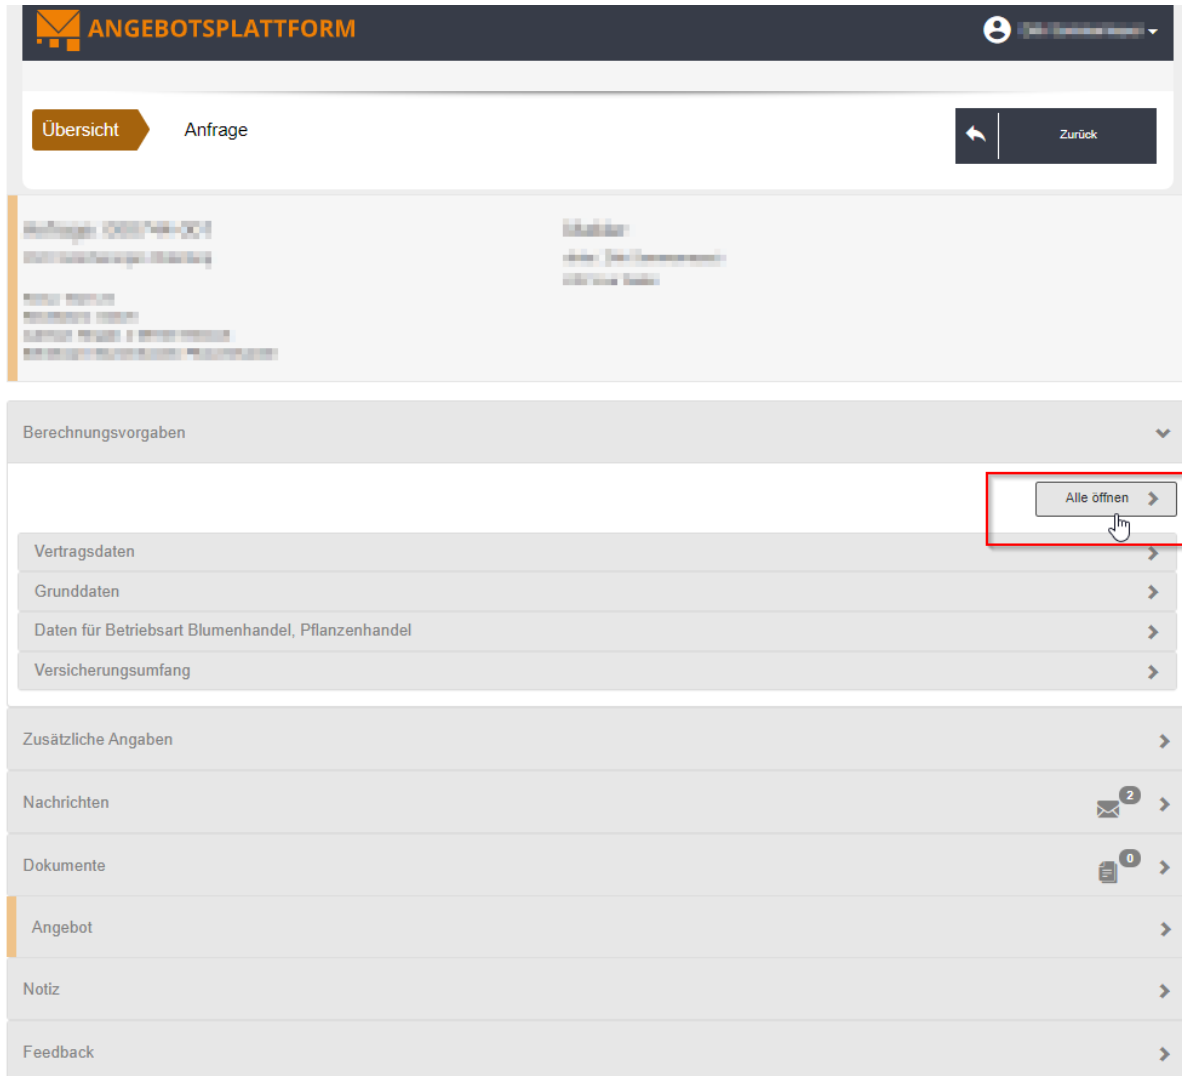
ANGEBOTSPLATTFORM

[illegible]

Übersicht

Anfrage

Zurück

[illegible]

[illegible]

Berechnungsvorgaben

Alle öffnen

Vertragsdaten

Grunddaten

Daten für Betriebsart Blumenhandel, Pflanzenhandel

Versicherungsumfang

Zusätzliche Angaben

Nachrichten 2

Dokumente 0

Angebot

Notiz

Feedback